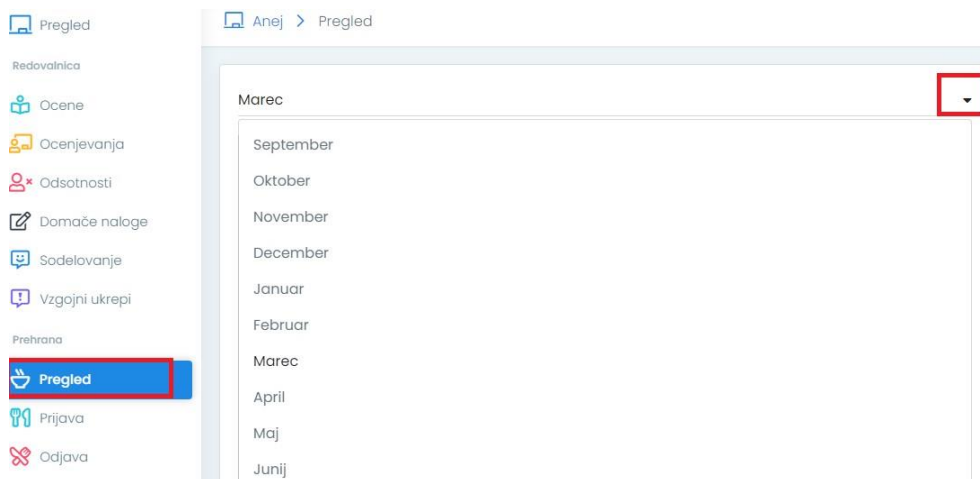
Pregled
Redovalnica
Ocene
Ocenjevanja
Odsotnosti
Domače naloge
Sodelovanje
Vzgojni ukrepi
Prehrana
Pregled
Prijava
Odjava

Anej > Pregled

Marec

September
Oktober
November
December
Januar
Februar
Marec
April
Maj
Junij